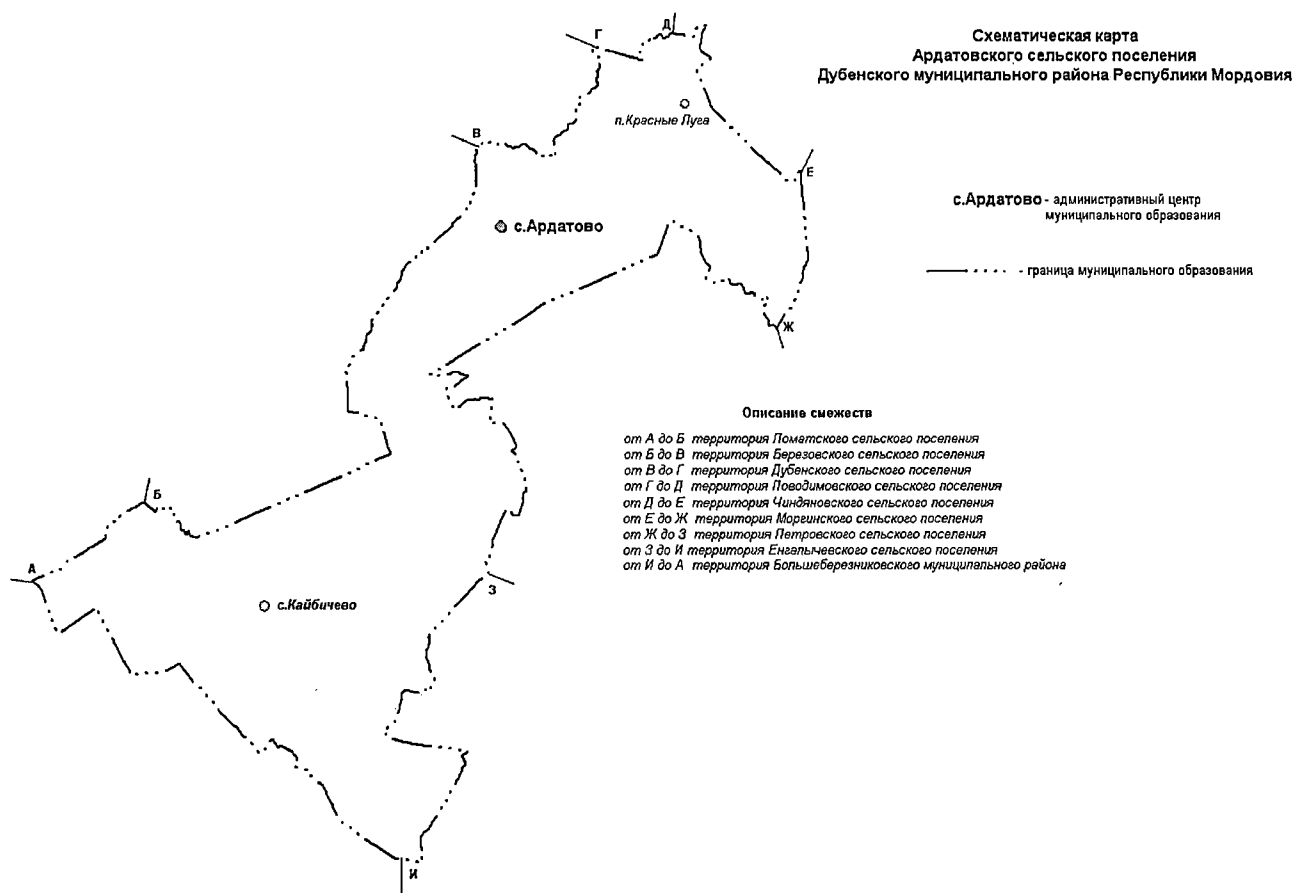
Схематическая карта
Ардатовского сельского поселения
Дубенского муниципального района Республики Мордовия

Д
Г
п.Красные Луга
В
Е
с.Ардатово
с.Ардатово - административный центр муниципального образования
- граница муниципального образования
Ж
Описание смежеств
от А до Б территория Поматского сельского поселения
от Б до В территория Березовского сельского поселения
от В до Г территория Дубенского сельского поселения
от Г до Д территория Поводимовского сельского поселения
от Д до Е территория Чиндяновского сельского поселения
от Е до Ж территория Моргинского сельского поселения
от Ж до З территория Петровского сельского поселения
от З до И территория Енгалычевского сельского поселения
от И до А территория Большеберезниковского муниципального района
Б
А
с.Кайбичево
З
И